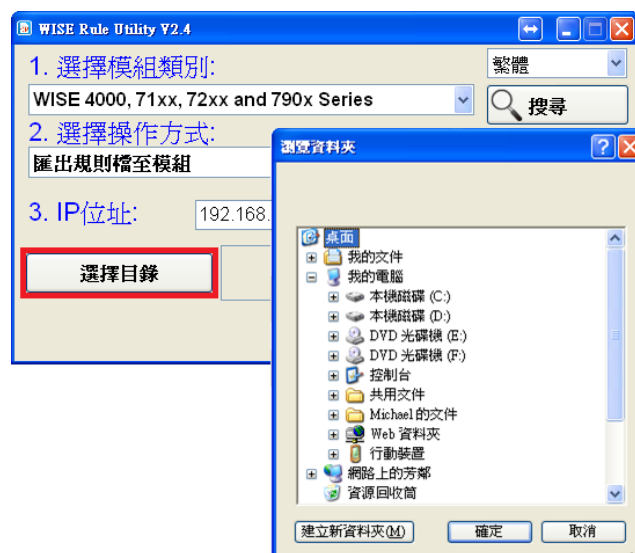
WISE Rule Utility V2.4

1. 選擇模組類別:

繁體

WISE 4000, 71xx, 72xx and 790x Series

搜尋

2. 選擇操作方式:

匯出規則檔至模組

3. IP位址:

192.168.

選擇目錄

瀏覽資料夾

?

桌面
我的文件
我的電腦
本機磁碟 (C:)
本機磁碟 (D:)
DVD 光碟機 (E:)
DVD 光碟機 (F:)
控制台
共用文件
Michael 的文件
Web 資料夾
行動裝置
網路上的芳鄰
資源回收筒

建立新資料夾(M)

確定

取消